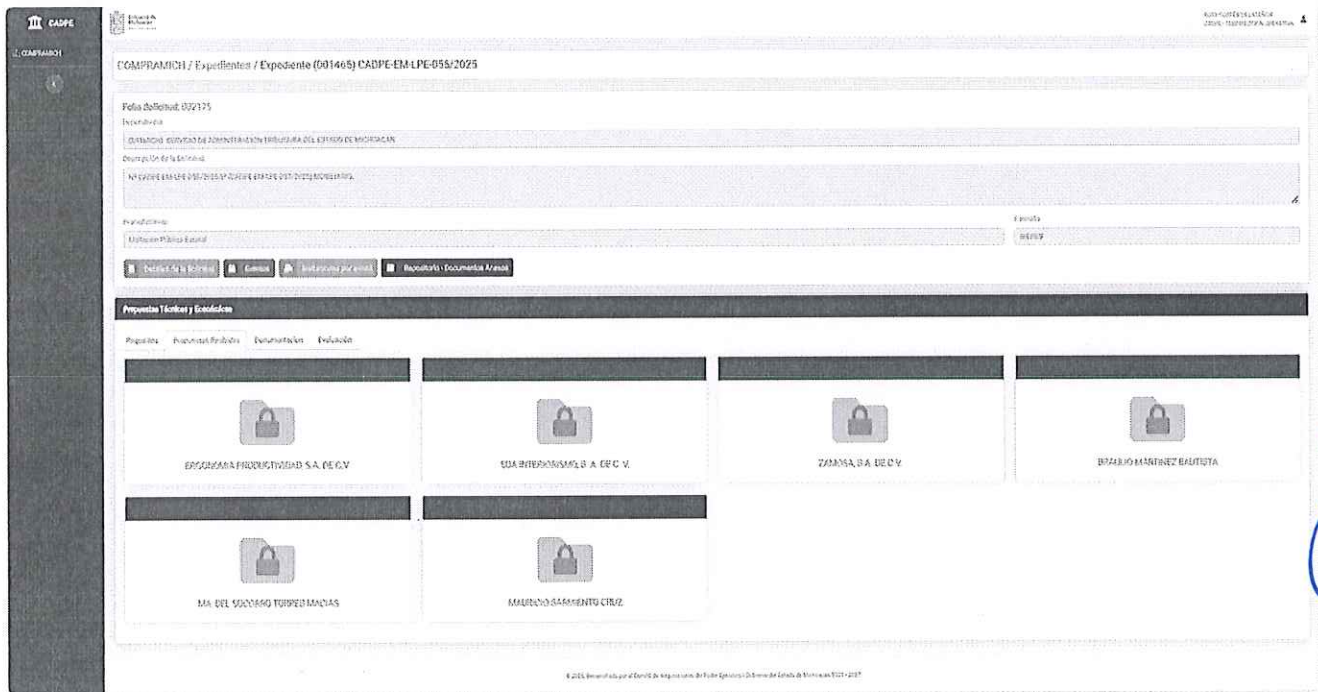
CADPE

COMPRAMICH

COMPRAMICH / Expedientes / Expediente (001465) CADPE-EM-LPE-055/2025

Folio Solicitud: 032175

Dependencia

SERVICIO DE ADMINISTRACIÓN TRIBUTARIA DEL ESTADO DE MICHOACÁN

Descripción de la Solicitud

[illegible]

Procedimiento

Licitación Pública Estatal

Estatus

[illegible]

Detalles de la Solicitud | Eventos | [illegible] | Repositorio - Documentos Anexos

Propuestas Técnicas y Económicas

Preguntas | Propuestas Recibidas | Documentación | Evaluación

ERGONOMIA PRODUCTIVIDAD S.A. DE C.V.

SDA INTERIORISMO S. A. DE C. V.

ZAMOSA, S.A. DE C.V.

BRAULIO MARTINEZ BAUTISTA

MA. DEL SOCORRO TORRES MACIAS

MAURICIO SARMIENTO CRUZ

© 2025. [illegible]